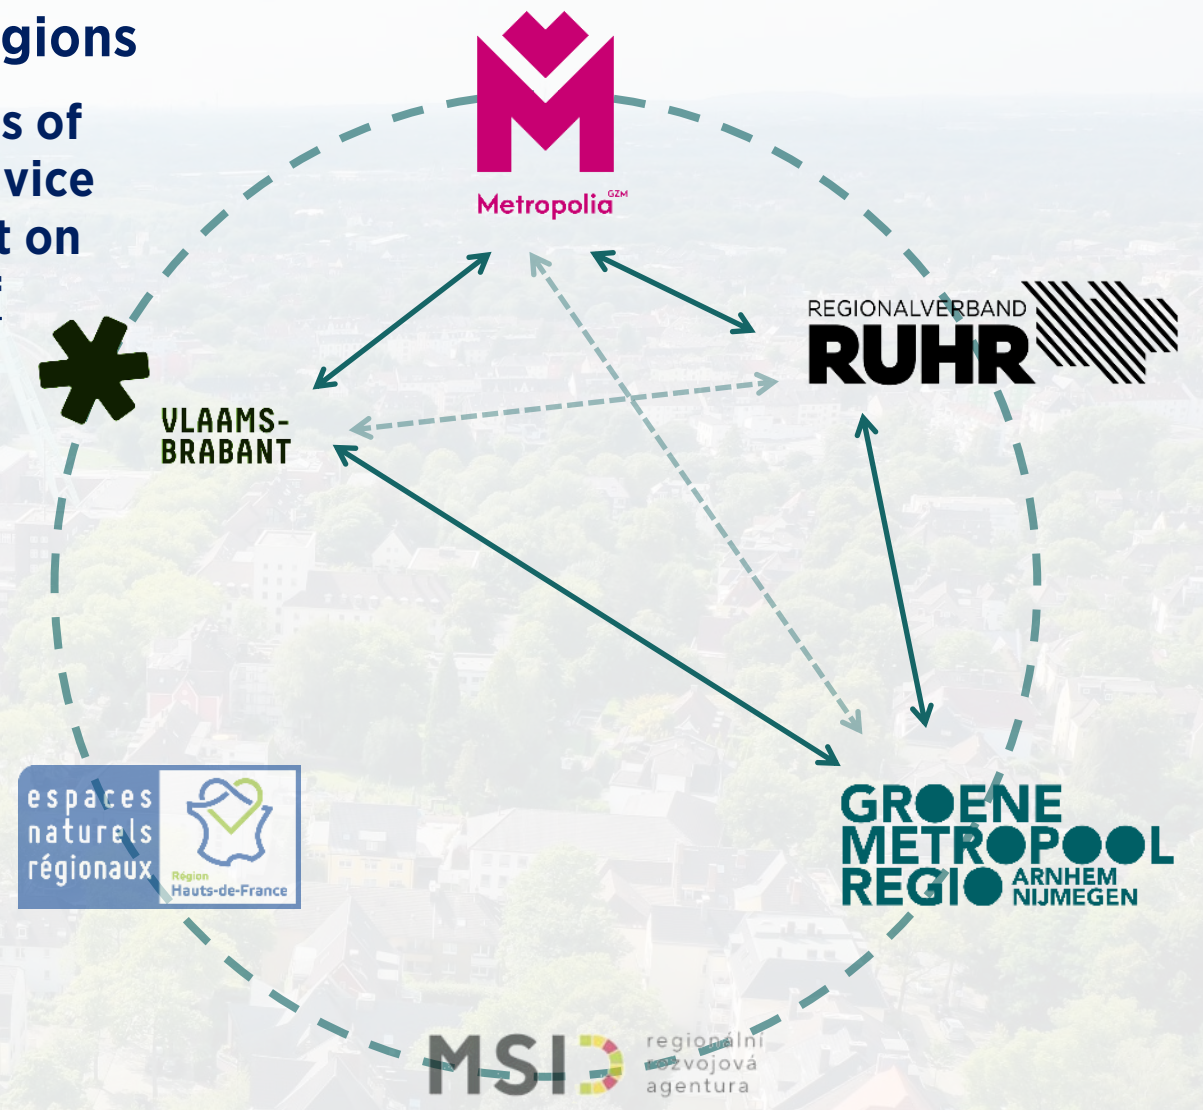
gions

s of
vice
t on

Metropolia$^{GZM}$

REGIONALVERBAND
RUHR

VLAAMS-
BRABANT

espaces
naturels
régionaux
Région
Hauts-de-France

GROENE
METROPOOL
REGIO ARNHEM NIJMEGEN

MSID regionální rozvojová agentura